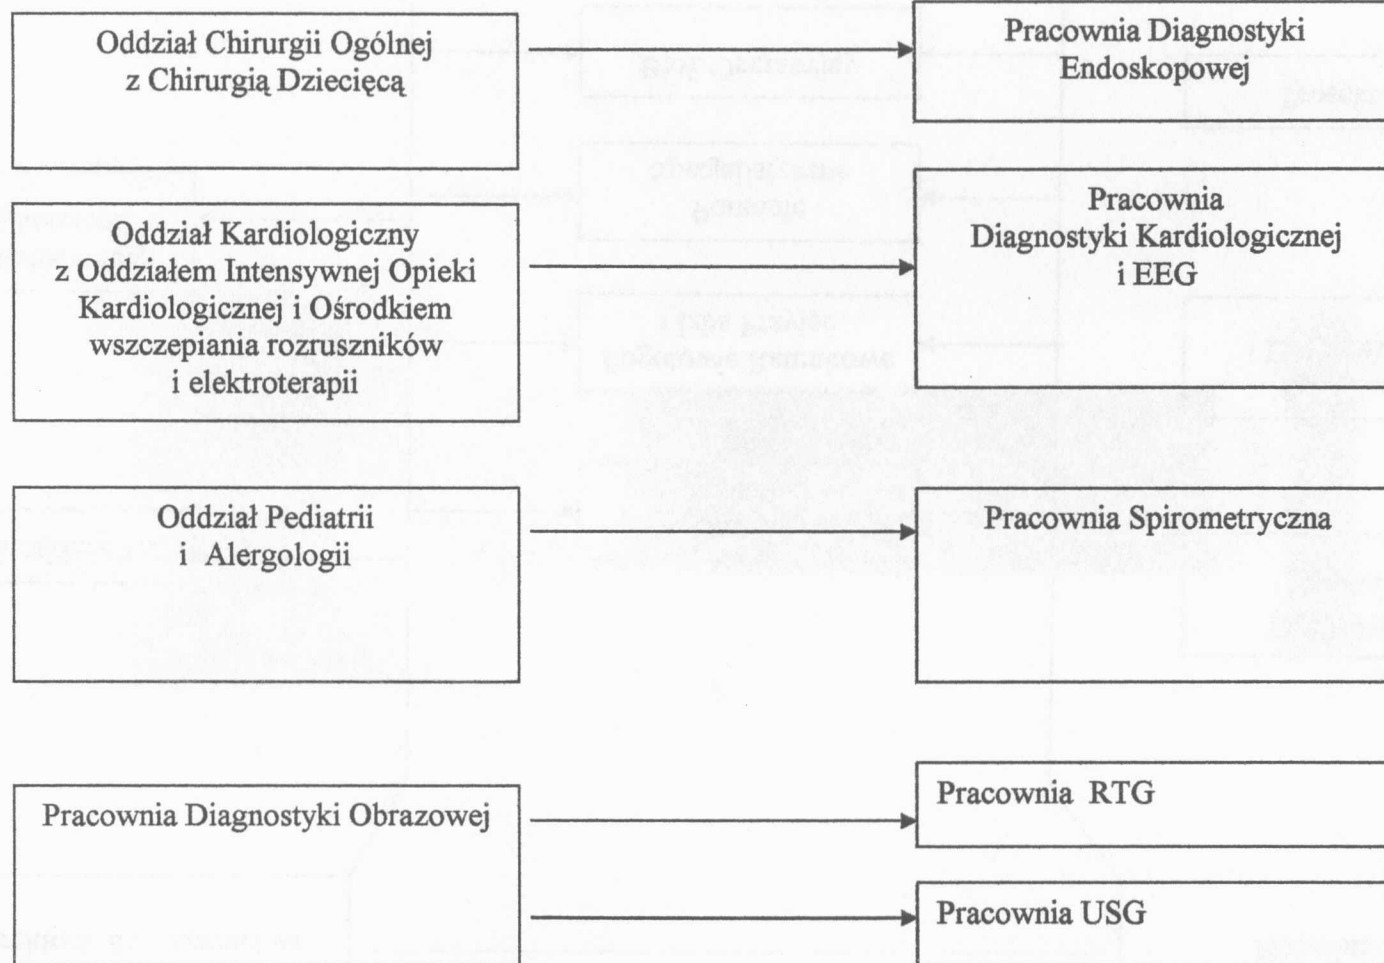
Oddział Chirurgii Ogólnej z Chirurgią Dziecięcą

Pracownia Diagnostyki Endoskopowej

Oddział Kardiologiczny z Oddziałem Intensywnej Opieki Kardiologicznej i Ośrodkiem wszczepiania rozruszników i elektroterapii

Pracownia Diagnostyki Kardiologicznej i EEG

Oddział Pediatrii i Alergologii

Pracownia Spirometryczna

Pracownia Diagnostyki Obrazowej

Pracownia RTG

Pracownia USG